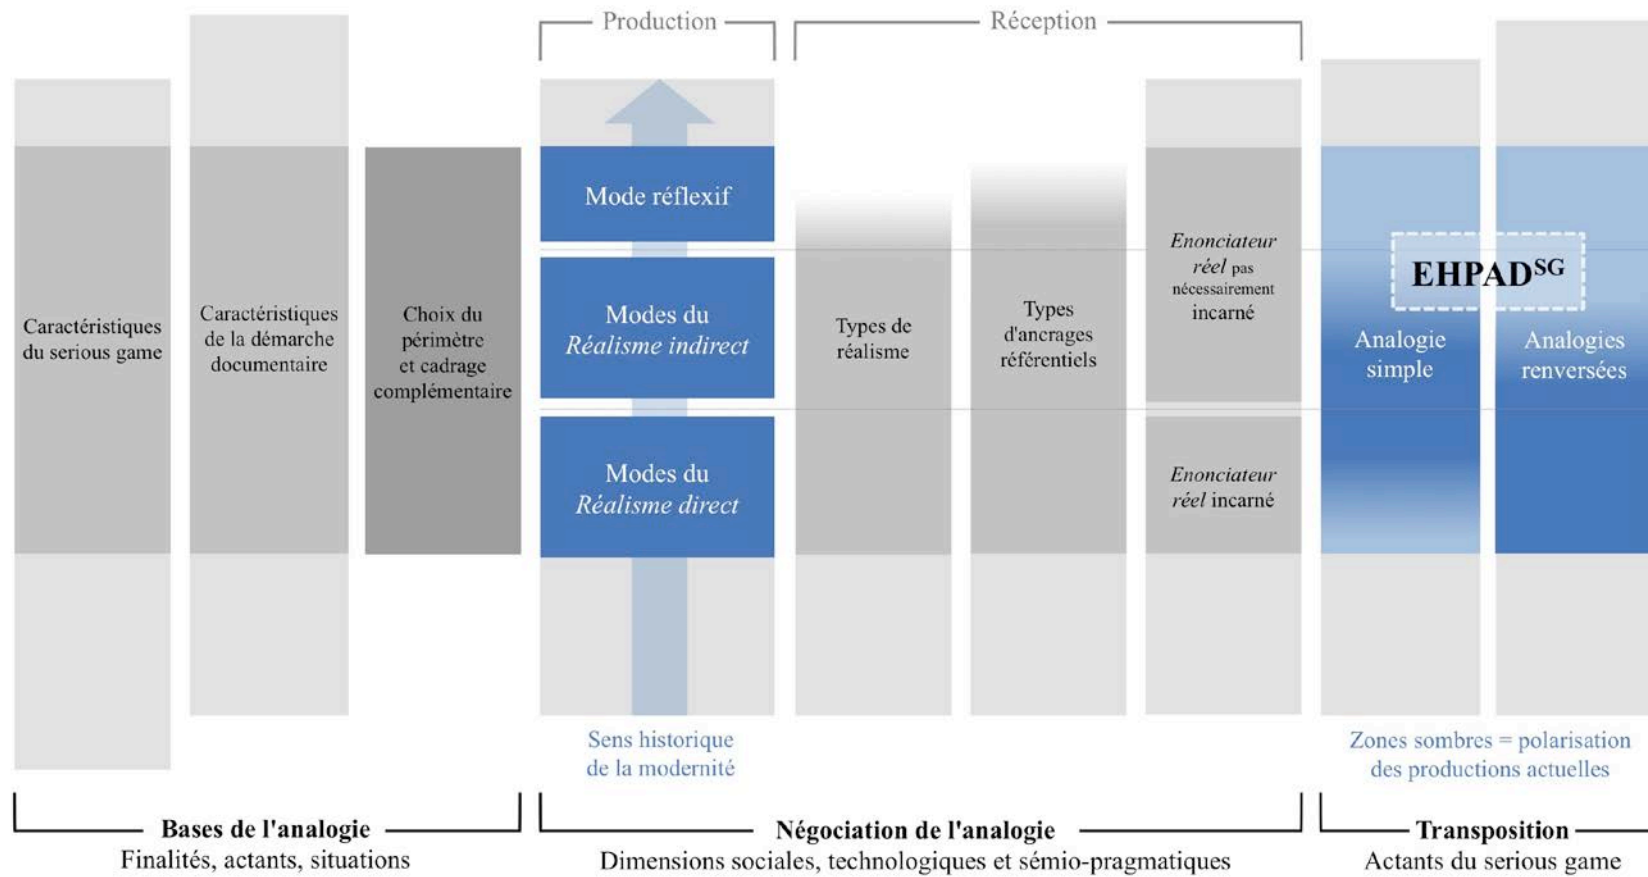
Production

Réception

Caractéristiques du serious game

Caractéristiques de la démarche documentaire

Choix du périmètre et cadrage complémentaire

Mode réflexif

Modes du *Réalisme indirect*

Modes du *Réalisme direct*

Types de réalisme

Types d'ancrages référentiels

*Enonciateur réel* pas nécessairement incarné

*Enonciateur réel* incarné

EHPAD$^{SG}$

Analogie simple

Analogies renversées

Sens historique de la modernité

Zones sombres = polarisation des productions actuelles

**Bases de l'analogie**
Finalités, actants, situations

**Négociation de l'analogie**
Dimensions sociales, technologiques et sémio-pragmatiques

**Transposition**
Actants du serious game